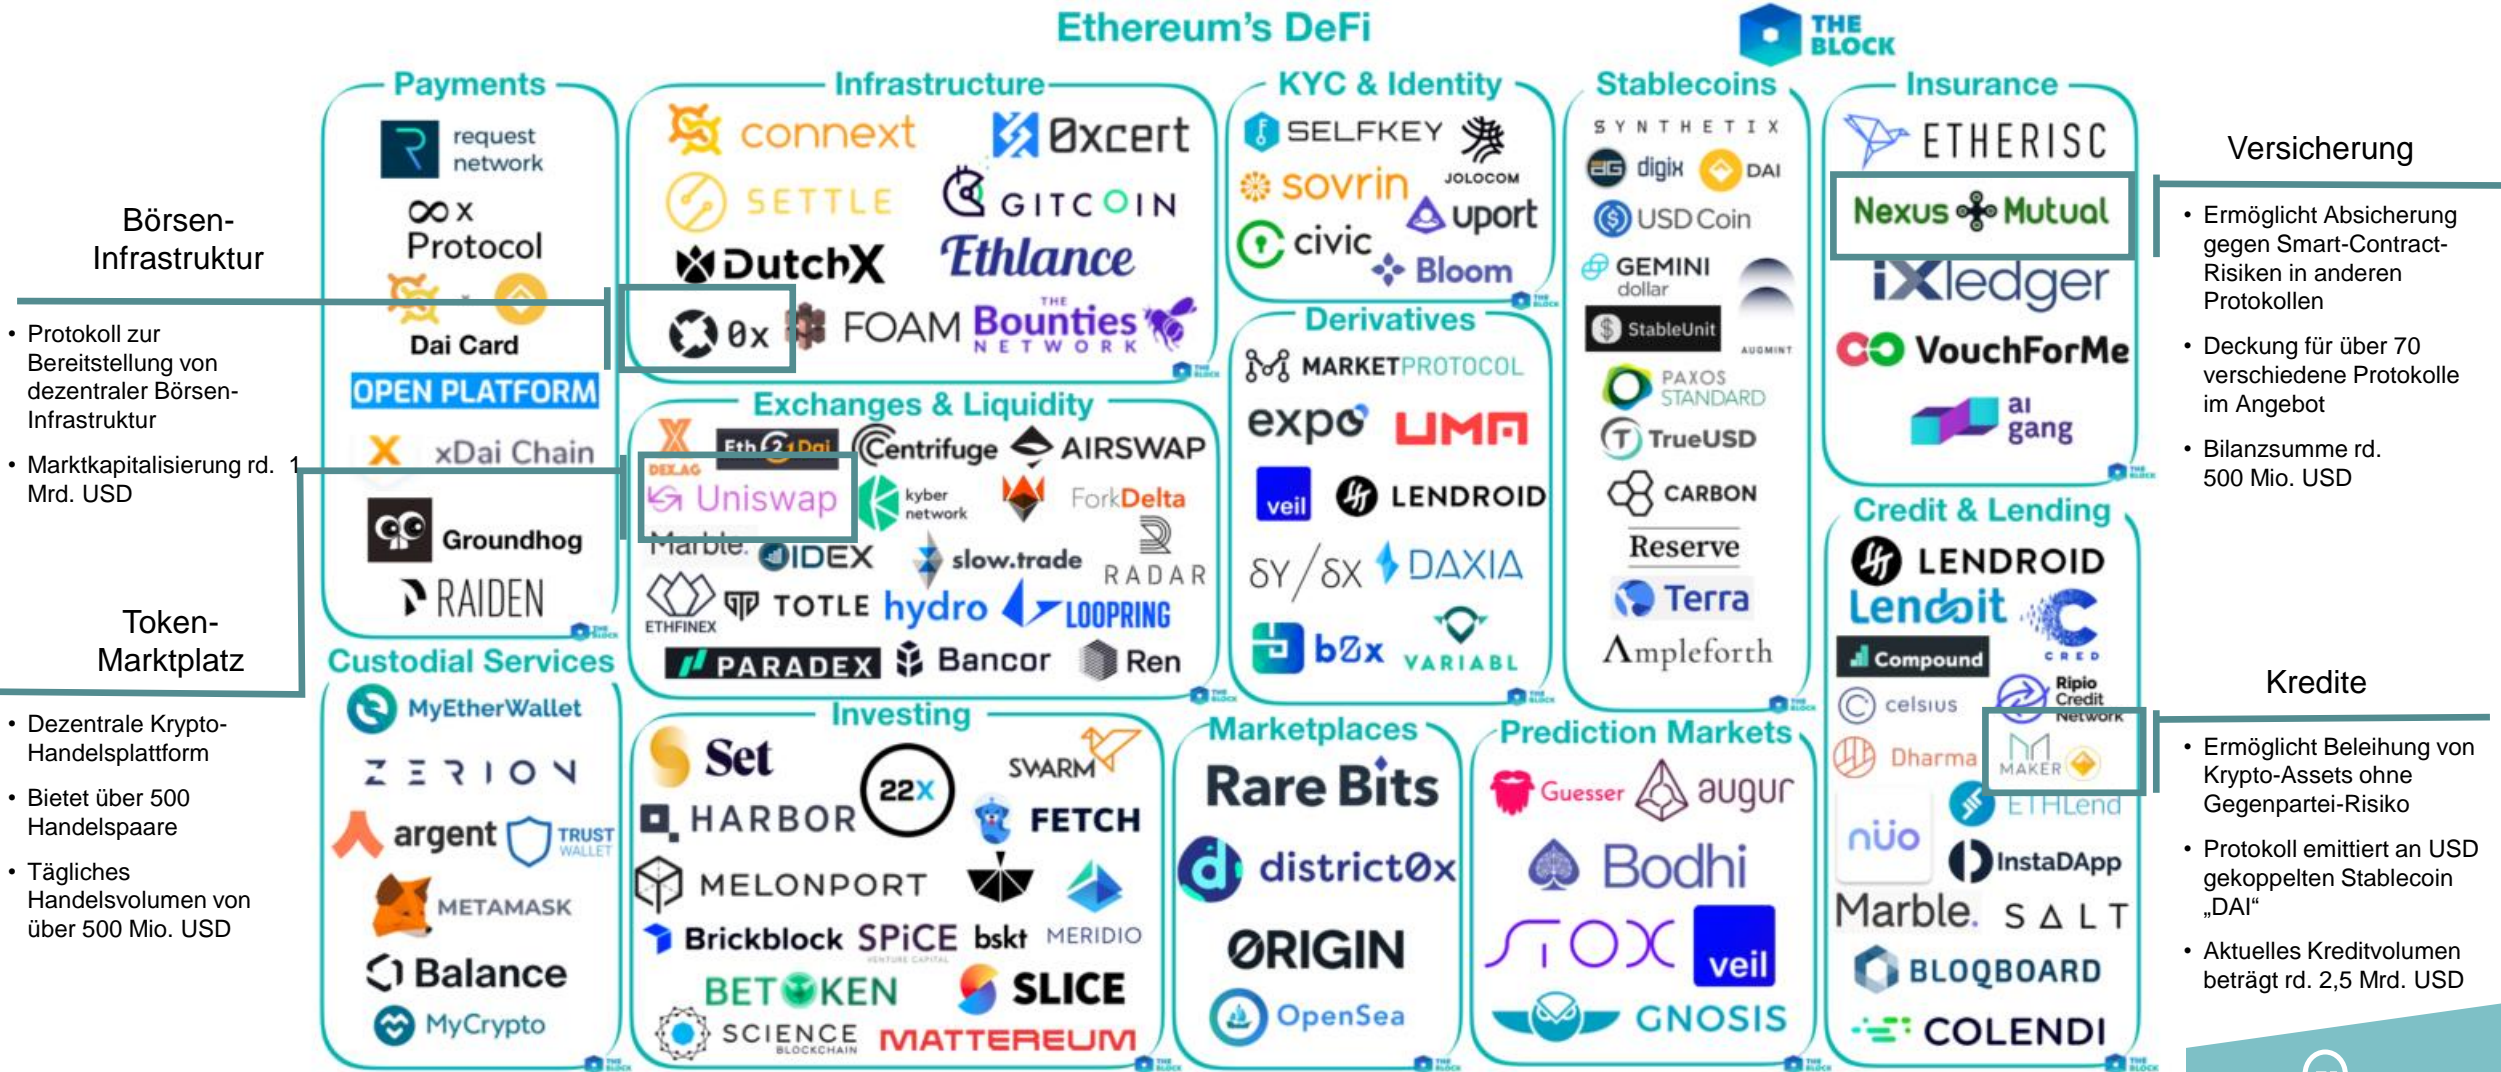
Ethereum's DeFi

THE BLOCK

Börsen-Infrastruktur

• Protokoll zur Bereitstellung von dezentraler Börsen-Infrastruktur

• Marktkapitalisierung rd. 1 Mrd. USD

Token-Marktplatz

• Dezentrale Krypto-Handelsplattform

• Bietet über 500 Handelspaare

• Tägliches Handelsvolumen von über 500 Mio. USD

Payments

request network

Protocol

Dai Card

OPEN PLATFORM

xDai Chain

Groundhog

RAIDEN

Custodial Services

MyEtherWallet

ZERION

argent

TRUST WALLET

METAMASK

Balance

MyCrypto

Infrastructure

connext

0xcert

SETTLE

GITCOIN

DutchX

Ethlance

0x

FOAM

Bounties NETWORK

Exchanges & Liquidity

Eth 2 Dai

Centrifuge

AIRSWAP

DEXAG

Uniswap

kyber network

ForkDelta

Marble.

IDEX

slow.trade

RADAR

ETHFINEX

TOTLE

hydro

LOOPRING

PARADEX

Bancor

Ren

Investing

Set

22x

SWARM

HARBOR

FETCH

MELONPORT

Brickblock

SPiCE VENTURE CAPITAL

bskt

MERIDIO

BETOKEN

SLICE

SCIENCE BLOCKCHAIN

MATTEREUM

KYC & Identity

SELFKEY

sovrin

JOLOCOM

uport

civic

Bloom

Derivatives

MARKETPROTOCOL

expo

UMA

veil

LENDROID

δY/δX

DAXIA

b0x

VARIABL

Marketplaces

Rare Bits

district0x

ORIGIN

OpenSea

Stablecoins

SYNTHETIX

digix

DAI

USD Coin

GEMINI dollar

StableUnit

AUGMINT

PAXOS STANDARD

TrueUSD

CARBON

Reserve

Terra

Ampleforth

Prediction Markets

Guesser

augur

Bodhi

STOX

veil

GNOSIS

Insurance

ETHERISC

Nexus Mutual

iXledger

VouchForMe

ai gang

Credit & Lending

LENDROID

Lendoit

CRED

Compound

celsius

Ripio Credit Network

Dharma

MAKER

ETHLend

nuo

InstaDApp

Marble.

SALT

BLOQBOARD

COLENDI

Versicherung

• Ermöglicht Absicherung gegen Smart-Contract-Risiken in anderen Protokollen

• Deckung für über 70 verschiedene Protokolle im Angebot

• Bilanzsumme rd. 500 Mio. USD

Kredite

• Ermöglicht Beleihung von Krypto-Assets ohne Gegenpartei-Risiko

• Protokoll emittiert an USD gekoppelten Stablecoin „DAI“

• Aktuelles Kreditvolumen beträgt rd. 2,5 Mrd. USD